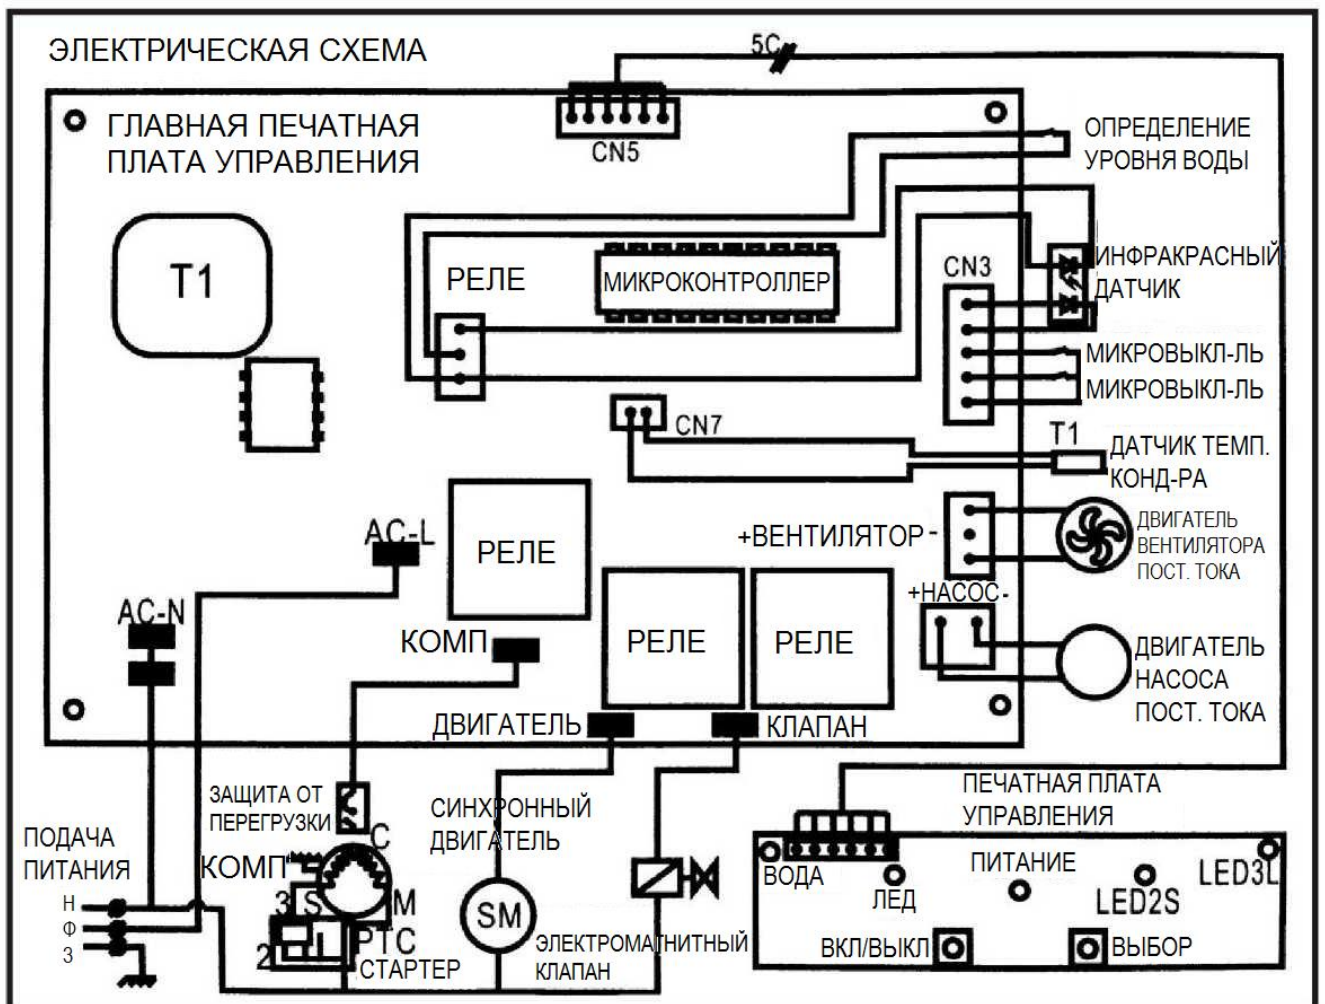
ЭЛЕКТРИЧЕСКАЯ СХЕМА

5C

ГЛАВНАЯ ПЕЧАТНАЯ ПЛАТА УПРАВЛЕНИЯ

CN5

ОПРЕДЕЛЕНИЕ УРОВНЯ ВОДЫ

T1

РЕЛЕ

МИКРОКОНТРОЛЛЕР

CN3

ИНФРАКРАСНЫЙ ДАТЧИК

МИКРОВЫКЛ-ЛЬ

МИКРОВЫКЛ-ЛЬ

CN7

T1

ДАТЧИК ТЕМП. КОНД-РА

AC-L

РЕЛЕ

+ВЕНТИЛЯТОР -

ДВИГАТЕЛЬ ВЕНТИЛЯТОРА ПОСТ. ТОКА

AC-N

+НАСОС-

КОМП

РЕЛЕ

РЕЛЕ

ДВИГАТЕЛЬ НАСОСА ПОСТ. ТОКА

ДВИГАТЕЛЬ

КЛАПАН

ПЕЧАТНАЯ ПЛАТА УПРАВЛЕНИЯ

ЗАЩИТА ОТ ПЕРЕГРУЗКИ

C

СИНХРОННЫЙ ДВИГАТЕЛЬ

ПОДАЧА ПИТАНИЯ

КОМП

ВОДА

ЛЕД

ПИТАНИЕ

LED3L

LED2S

Н

Ф

З

3

S

M

SM

2

PTC

СТАРТЕР

ЭЛЕКТРОМАГНИТНЫЙ КЛАПАН

ВКЛ/ВЫКЛ

ВЫБОР